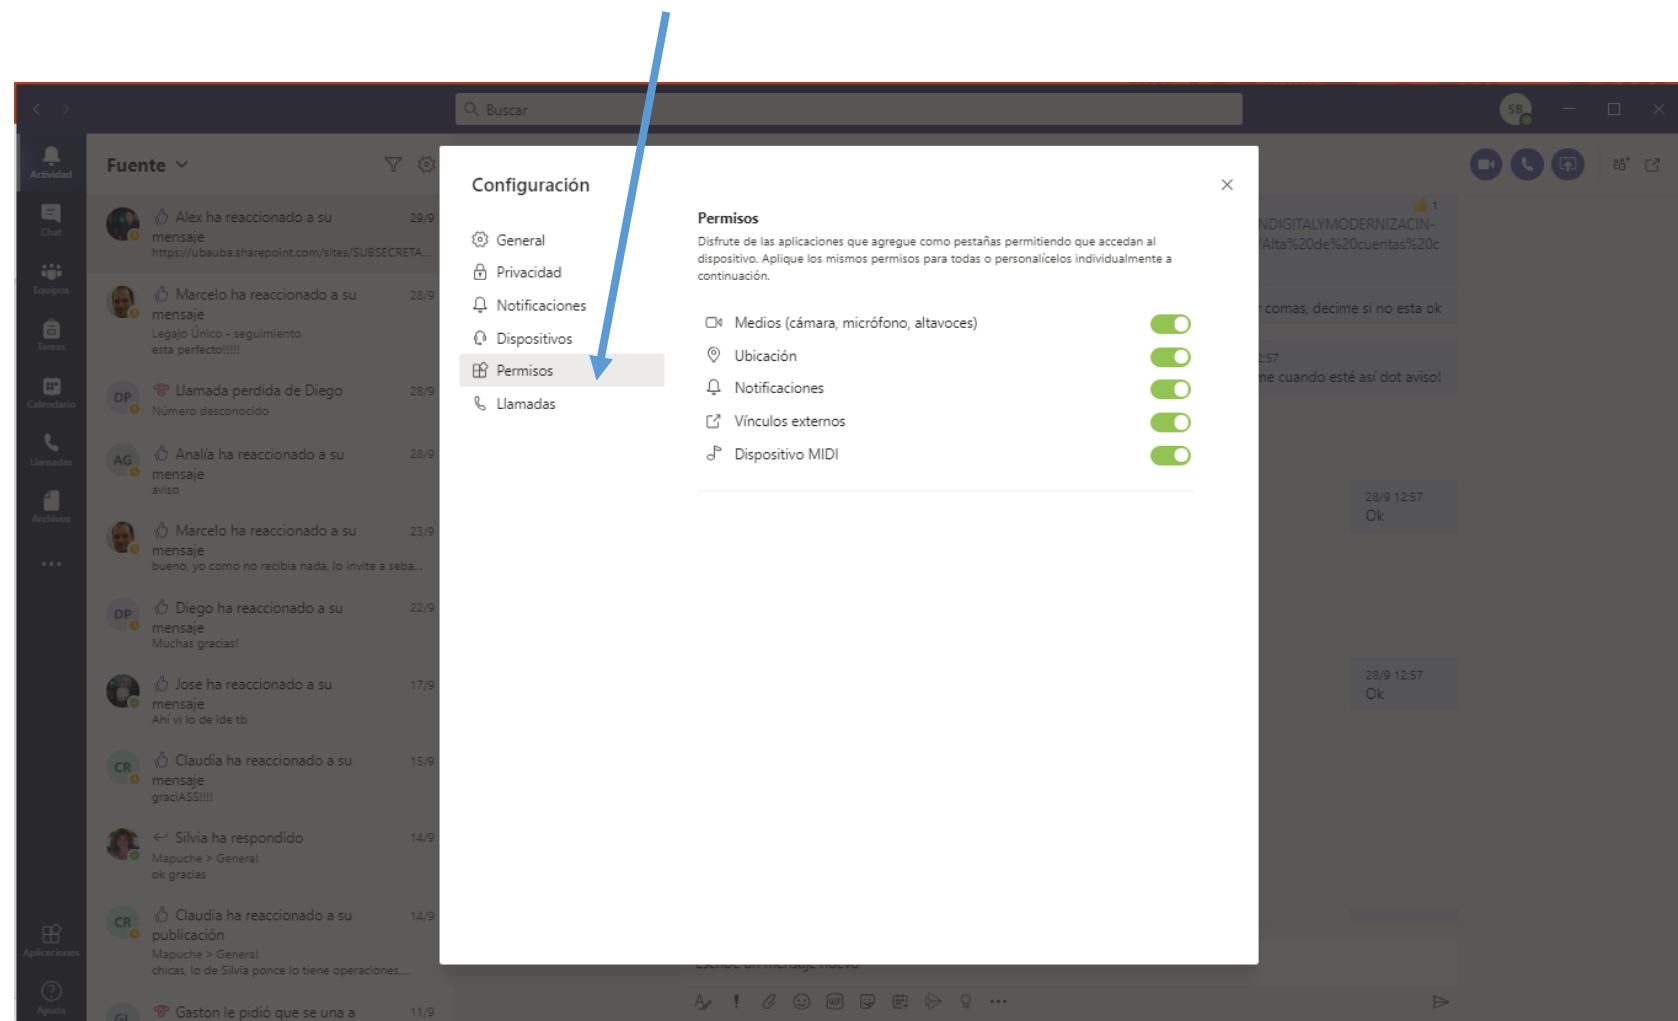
Buscar

SB

Actividad
Chat
Equipos
Tareas
Calendario
Llamadas
Archivos
...
Aplicaciones
Ayuda

Fuente

Alex ha reaccionado a su mensaje 29/9
https://ubauba.sharepoint.com/sites/SUBSECRETA...

Marcelo ha reaccionado a su mensaje 28/9
Legajo Único - seguimiento
esta perfecto!!!!!

DP Llamada perdida de Diego 28/9
Número desconocido

AG Analía ha reaccionado a su mensaje 28/9
aviso

Marcelo ha reaccionado a su mensaje 23/9
bueno, yo como no recibia nada, lo invite a seba...

DP Diego ha reaccionado a su mensaje 22/9
Muchas gracias!

Jose ha reaccionado a su mensaje 17/9
Ahí vi lo de lde tb

CR Claudia ha reaccionado a su mensaje 15/9
graciASS!!!!

Silvia ha respondido 14/9
Mapuche > General
ok gracias

CR Claudia ha reaccionado a su publicación 14/9
Mapuche > General
chicas, lo de Silvia ponce lo tiene operaciones,...

GL Gaston le pidió que se una a 11/9

Configuración

General
Privacidad
Notificaciones
Dispositivos
Permisos
Llamadas

Permisos
Disfrute de las aplicaciones que agregue como pestañas permitiendo que accedan al dispositivo. Aplique los mismos permisos para todas o personalícelos individualmente a continuación.

Medios (cámara, micrófono, altavoces)
Ubicación
Notificaciones
Vínculos externos
Dispositivo MIDI

1
NDIGITALYMODERNIZACIN-
/Alta%20de%20cuentas%20c
comas, decime si no esta ok
:57
me cuando esté así dot aviso!
28/9 12:57
Ok
28/9 12:57
Ok